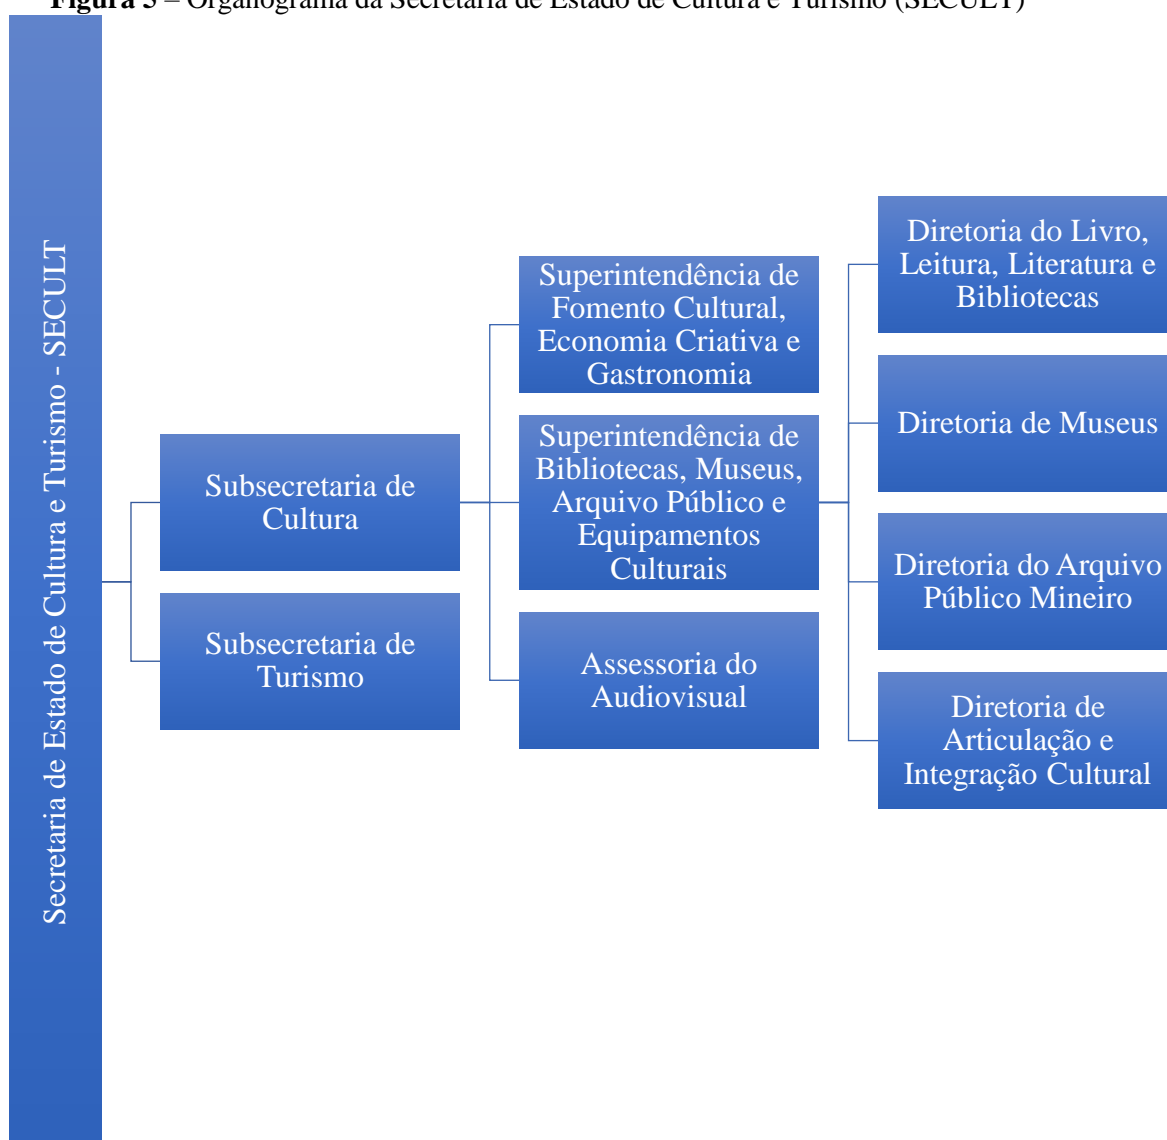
**Figura 5** – Organograma da Secretaria de Estado de Cultura e Turismo (SECULT)

Secretaria de Estado de Cultura e Turismo - SECULT

Subsecretaria de Cultura

Subsecretaria de Turismo

Superintendência de Fomento Cultural, Economia Criativa e Gastronomia

Superintendência de Bibliotecas, Museus, Arquivo Público e Equipamentos Culturais

Assessoria do Audiovisual

Diretoria do Livro, Leitura, Literatura e Bibliotecas

Diretoria de Museus

Diretoria do Arquivo Público Mineiro

Diretoria de Articulação e Integração Cultural